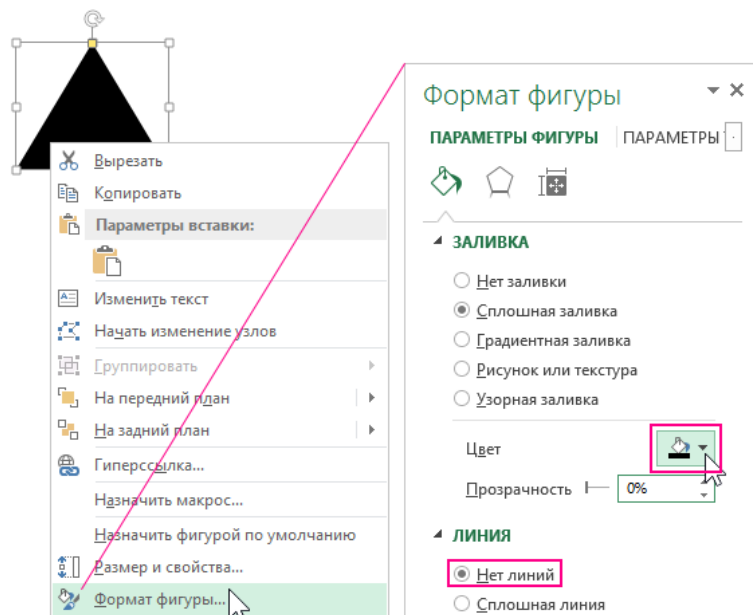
Вырезать
Копировать
Параметры вставки:
Изменить текст
Начать изменение узлов
Группировать
На передний план
На задний план
Гиперссылка...
Назначить макрос...
Назначить фигурой по умолчанию
Размер и свойства...
Формат фигуры...

Формат фигуры
ПАРАМЕТРЫ ФИГУРЫ ПАРАМЕТРЫ
ЗАЛИВКА
Нет заливки
Сплошная заливка
Градиентная заливка
Рисунок или текстура
Узорная заливка
Цвет
Прозрачность 0%
ЛИНИЯ
Нет линий
Сплошная линия